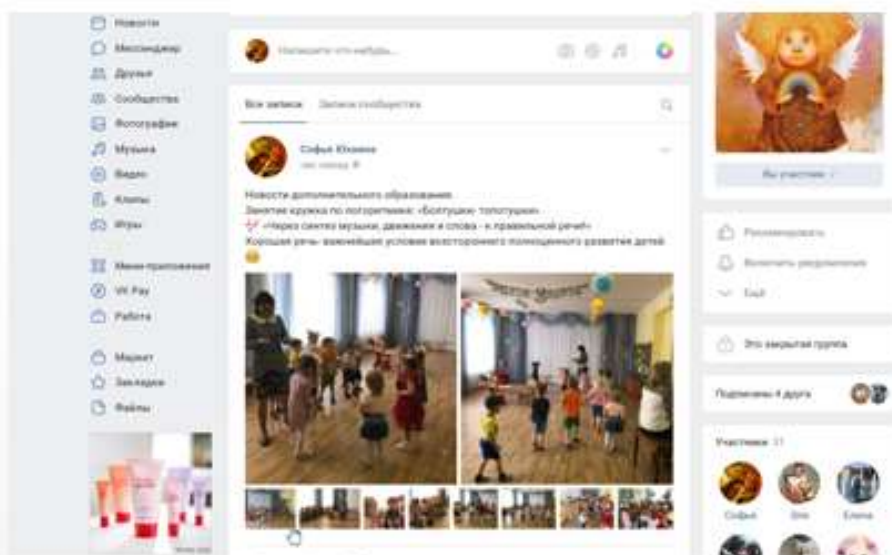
Новости
Мессенджер
Друзья
Сообщества
Фотографии
Музыка
Видео
Клипы
Игры
Мини-приложения
VK Pay
Работа
Маркет
Закладки
Файлы

Напишите что-нибудь...

Все записи
Записи сообщества

Софья Юкина
час назад

Новости дополнительного образования
Занятие кружка по логоритмике: «Болтушки-топотушки»
«Через синтез музыки, движения и слова - к правильной речи!»
Хорошая речь- важнейшее условие всестороннего полноценного развития детей

Вы участник
Рекомендовать
Включить уведомления
Ещё
Это закрытая группа
Подписаны 4 друга
Участники 11
Софья
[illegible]
Елена